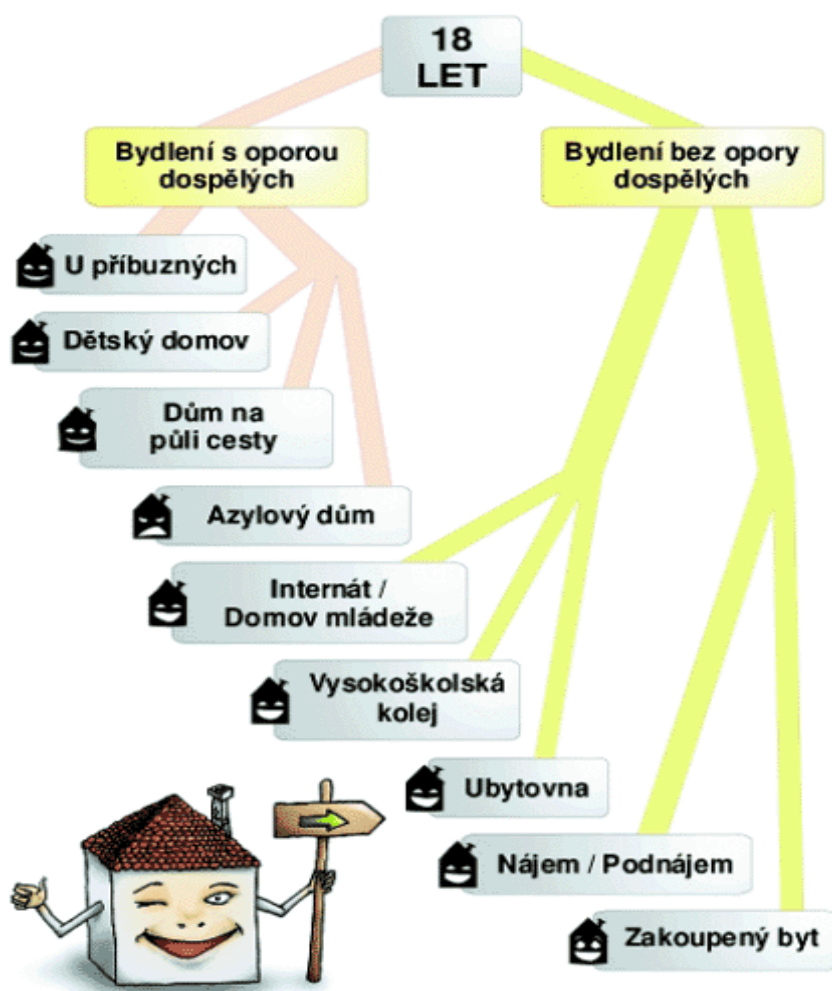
18 LET

Bydlení s oporou dospělých

Bydlení bez opory dospělých

U příbuzných

Dětský domov

Dům na půli cesty

Azylový dům

Internát / Domov mládeže

Vysokoškolská kolej

Ubytovna

Nájem / Podnájem

Zakoupený byt